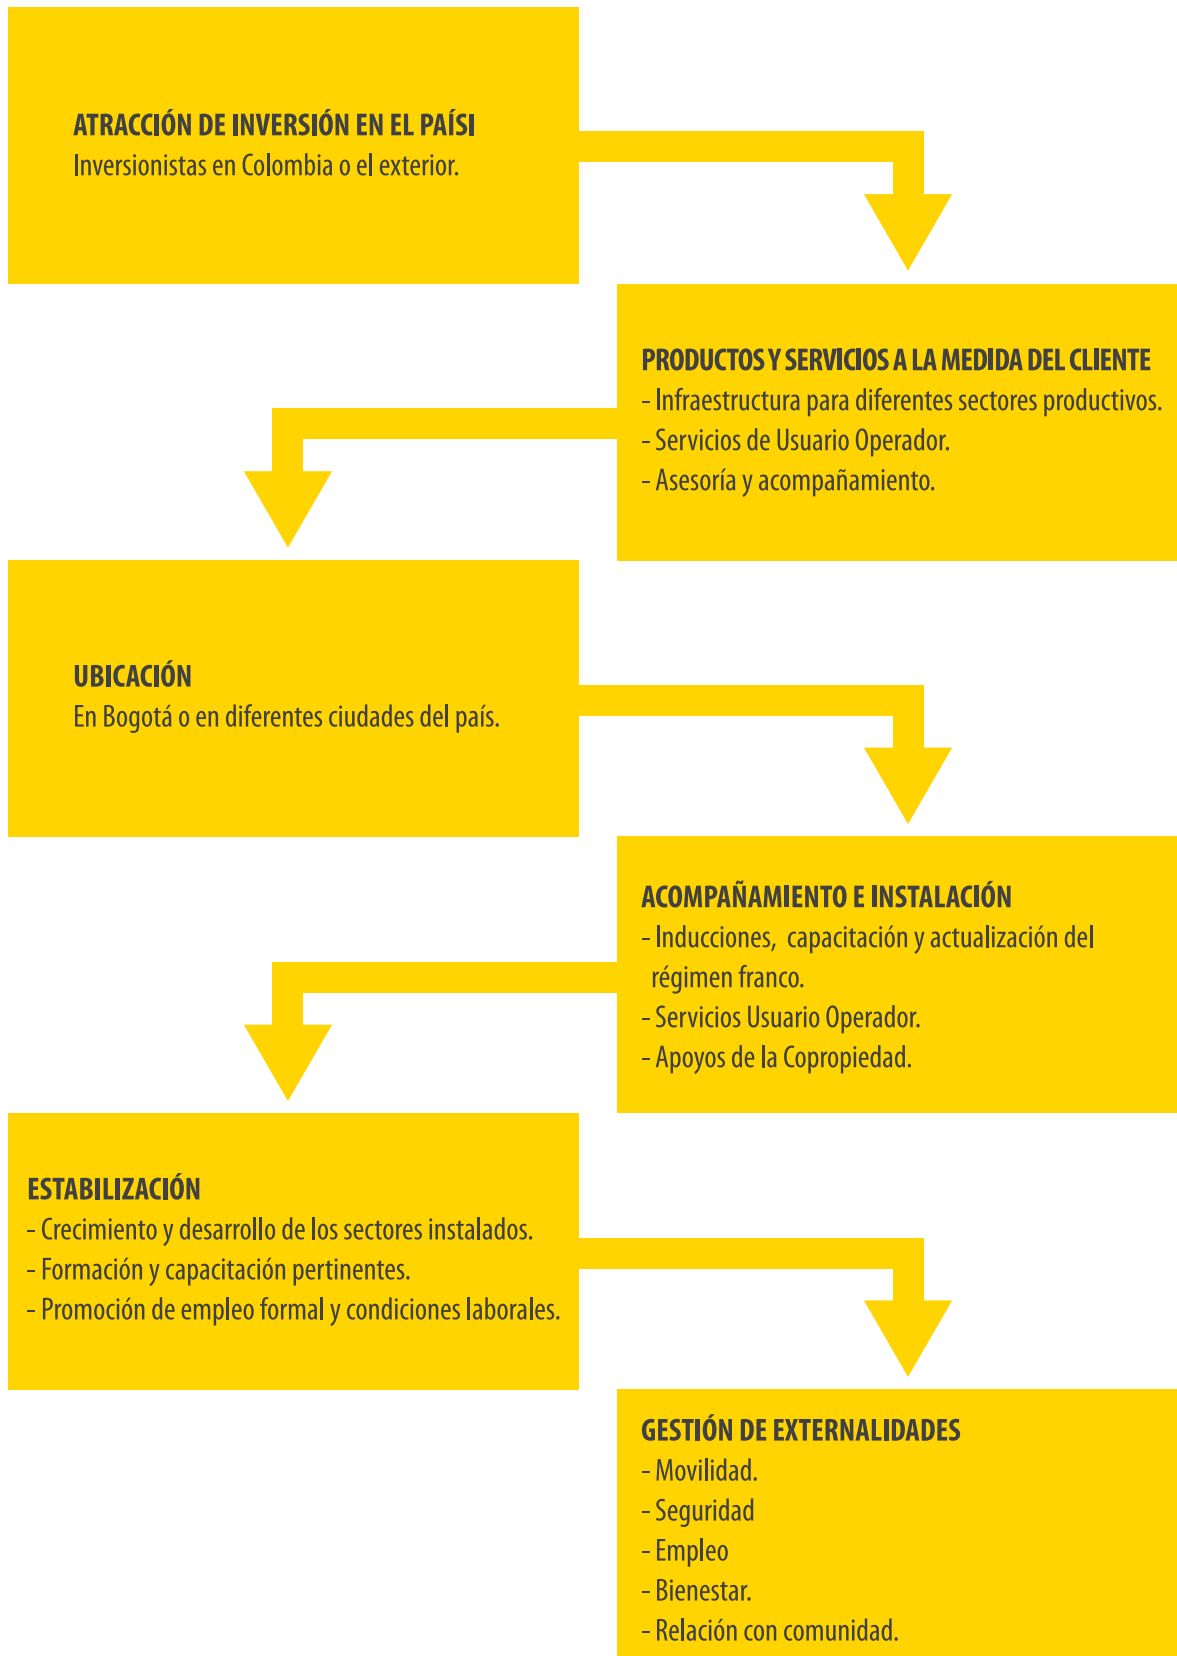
ATRACCIÓN DE INVERSIÓN EN EL PAÍSI
Inversionistas en Colombia o el exterior.

PRODUCTOS Y SERVICIOS A LA MEDIDA DEL CLIENTE
- Infraestructura para diferentes sectores productivos.
- Servicios de Usuario Operador.
- Asesoría y acompañamiento.

UBICACIÓN
En Bogotá o en diferentes ciudades del país.

ACOMPAÑAMIENTO E INSTALACIÓN
- Inducciones, capacitación y actualización del régimen franco.
- Servicios Usuario Operador.
- Apoyos de la Copropiedad.

ESTABILIZACIÓN
- Crecimiento y desarrollo de los sectores instalados.
- Formación y capacitación pertinentes.
- Promoción de empleo formal y condiciones laborales.

GESTIÓN DE EXTERNALIDADES
- Movilidad.
- Seguridad
- Empleo
- Bienestar.
- Relación con comunidad.